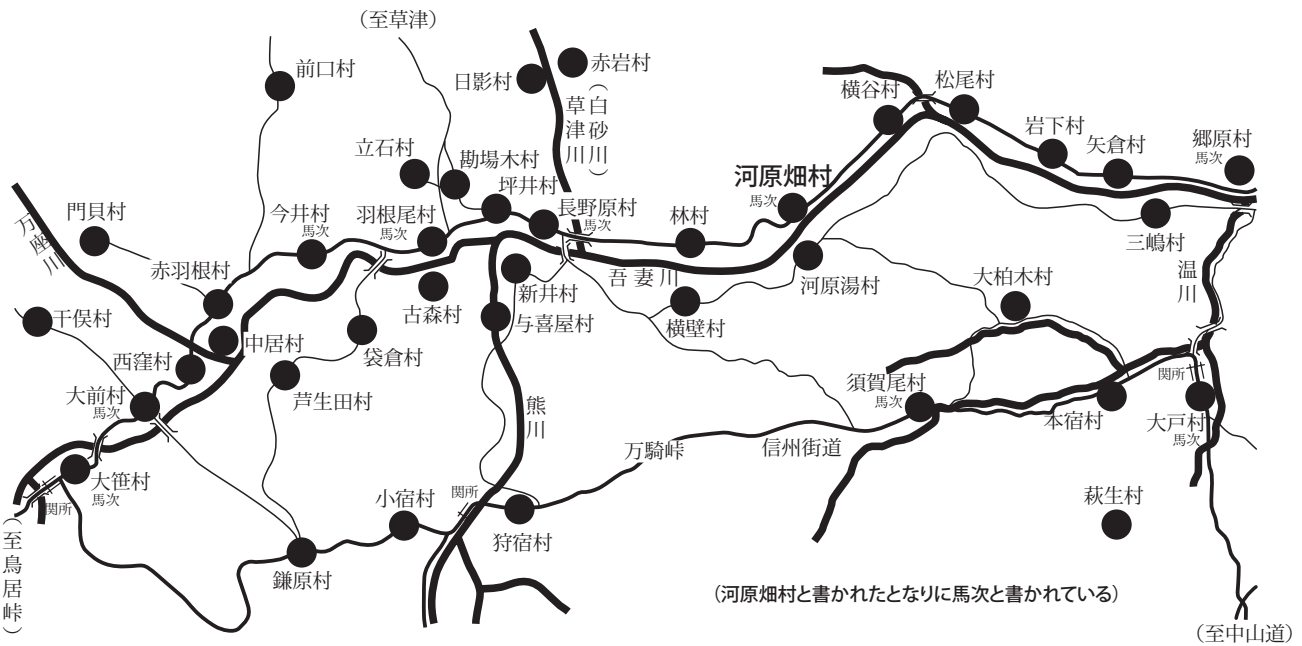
（至草津）
前口村
日影村
赤岩村
草津川（白砂川）
横谷村
松尾村
岩下村
矢倉村
郷原村
馬次
立石村
勘場木村
坪井村
河原畑村
馬次
門貝村
万座川
今井村
馬次
羽根尾村
馬次
長野原村
馬次
林村
三嶋村
赤羽根村
新井村
吾妻川
河原湯村
大柏木村
温川
古森村
干俣村
与喜屋村
横壁村
中居村
袋倉村
西窪村
須賀尾村
馬次
関所
大前村
馬次
芦生田村
熊川
本宿村
大戸村
馬次
万騎峠
信州街道
大笹村
馬次
関所
関所
小宿村
狩宿村
萩生村
（至鳥居峠）
鎌原村
（河原畑村と書かれたとなりに馬次と書かれている）
（至中山道）